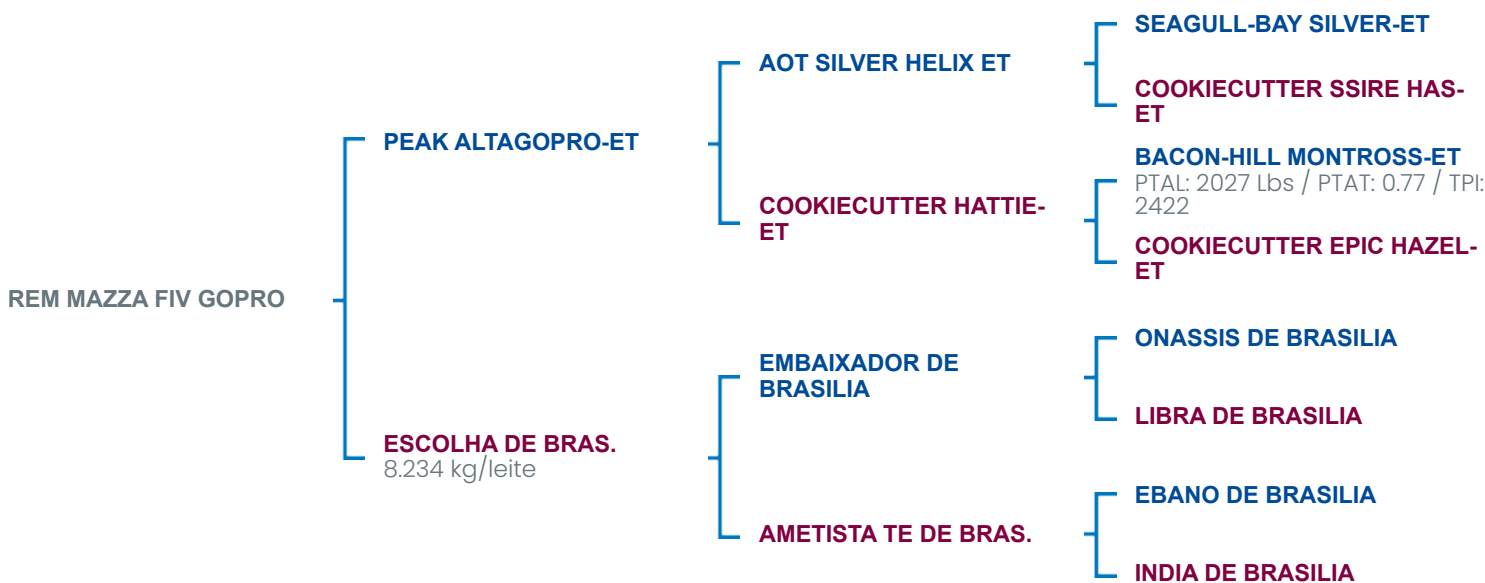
REM MAZZA FIV GOPRO

PEAK ALTAGOPRO-ET

AOT SILVER HELIX ET

SEAGULL-BAY SILVER-ET

COOKIECUTTER SSIRE HAS-ET

COOKIECUTTER HATTIE-ET

BACON-HILL MONTROSS-ET
PTAL: 2027 Lbs / PTAT: 0.77 / TPI: 2422

COOKIECUTTER EPIC HAZEL-ET

ESCOLHA DE BRAS.
8.234 kg/leite

EMBAIXADOR DE BRASILIA

ONASSIS DE BRASILIA

LIBRA DE BRASILIA

AMETISTA TE DE BRAS.

EBANO DE BRASILIA

INDIA DE BRASILIA